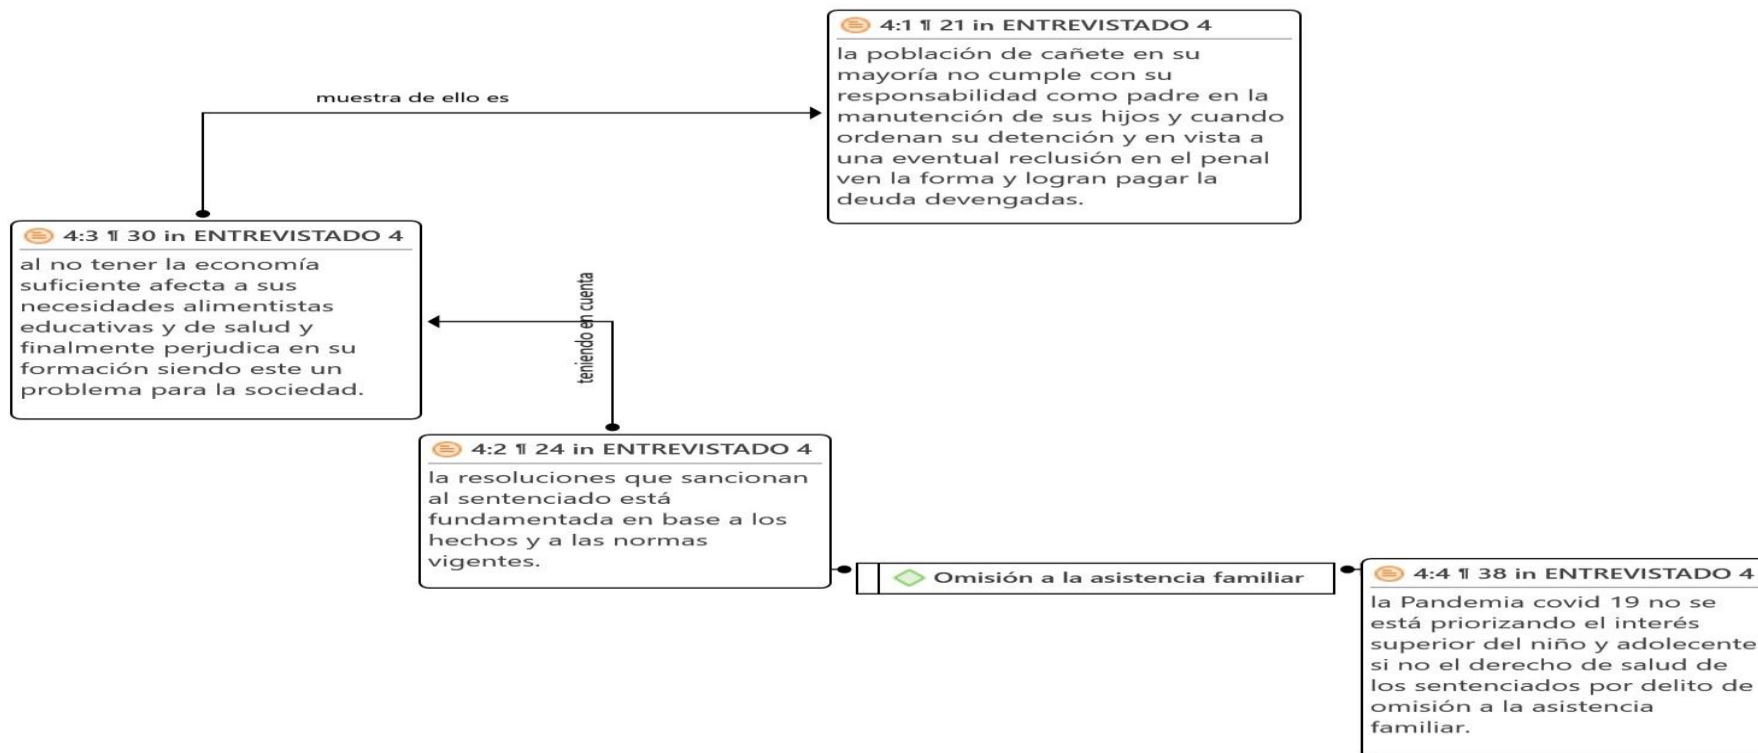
4:1 ¶ 21 in ENTREVISTADO 4
la población de cañete en su mayoría no cumple con su responsabilidad como padre en la manutención de sus hijos y cuando ordenan su detención y en vista a una eventual reclusión en el penal ven la forma y logran pagar la deuda devengadas.

muestra de ello es

4:3 ¶ 30 in ENTREVISTADO 4
al no tener la economía suficiente afecta a sus necesidades alimentistas educativas y de salud y finalmente perjudica en su formación siendo este un problema para la sociedad.

teniendo en cuenta

4:2 ¶ 24 in ENTREVISTADO 4
la resoluciones que sancionan al sentenciado está fundamentada en base a los hechos y a las normas vigentes.

Omisión a la asistencia familiar

4:4 ¶ 38 in ENTREVISTADO 4
la Pandemia covid 19 no se está priorizando el interés superior del niño y adolecente si no el derecho de salud de los sentenciados por delito de omisión a la asistencia familiar.